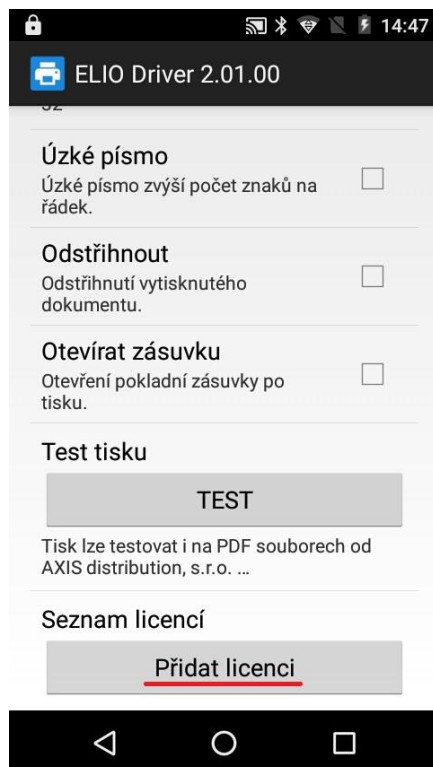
14:47

ELIO Driver 2.01.00

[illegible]

Úzké písmo
Úzké písmo zvýší počet znaků na řádek.

Odstřihnout
Odstřihnutí vytisknutého dokumentu.

Otevírat zásuvku
Otevření pokladní zásuvky po tisku.

Test tisku

TEST

Tisk lze testovat i na PDF souborech od AXIS distribution, s.r.o. ...

Seznam licencí

Přidat licenci